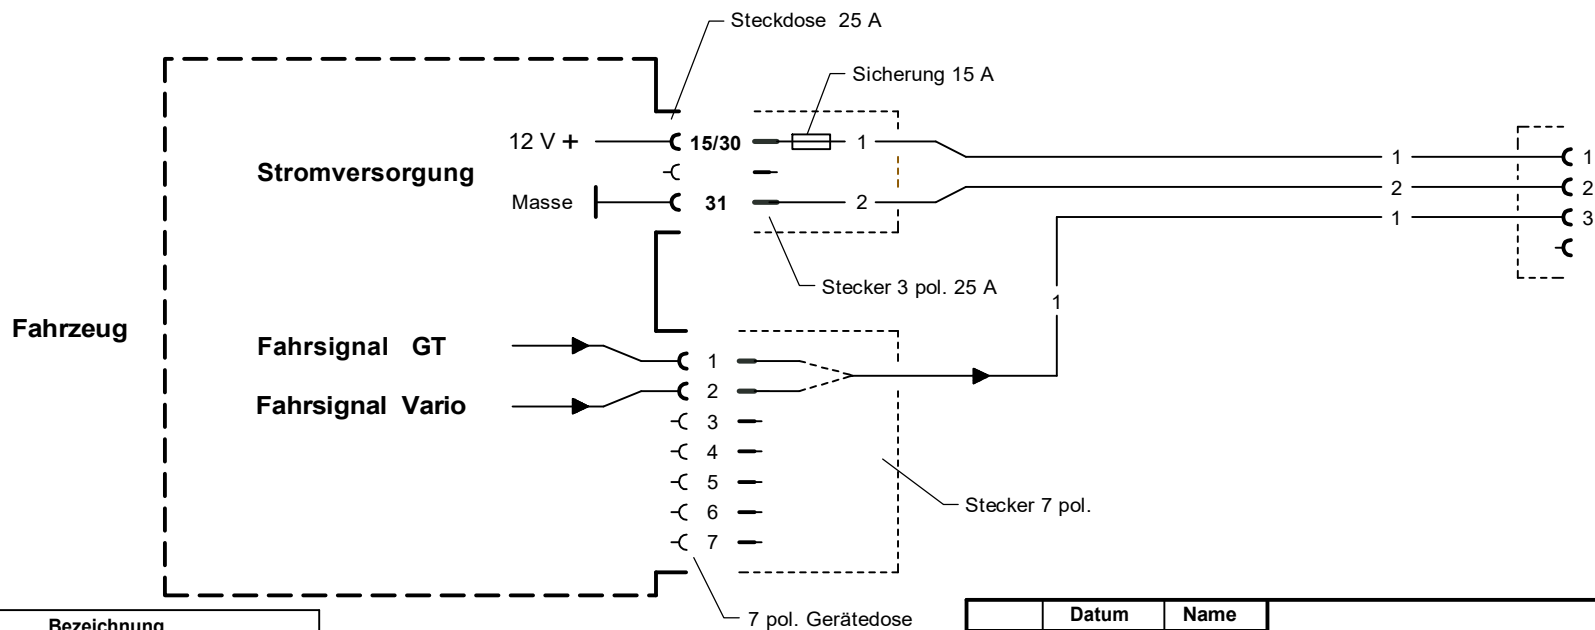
Steckdose 25 A

Sicherung 15 A

12 V +

15/30

1

Stromversorgung

Masse

31

2

1

2

1

1

2

3

Stecker 3 pol. 25 A

1

Fahrzeug

Fahrsignal GT

Fahrsignal Vario

1

2

3

4

5

6

7

Stecker 7 pol.

7 pol. Gerätedose

Bezeichnung

| | Datum | Name |
|---|---|---|